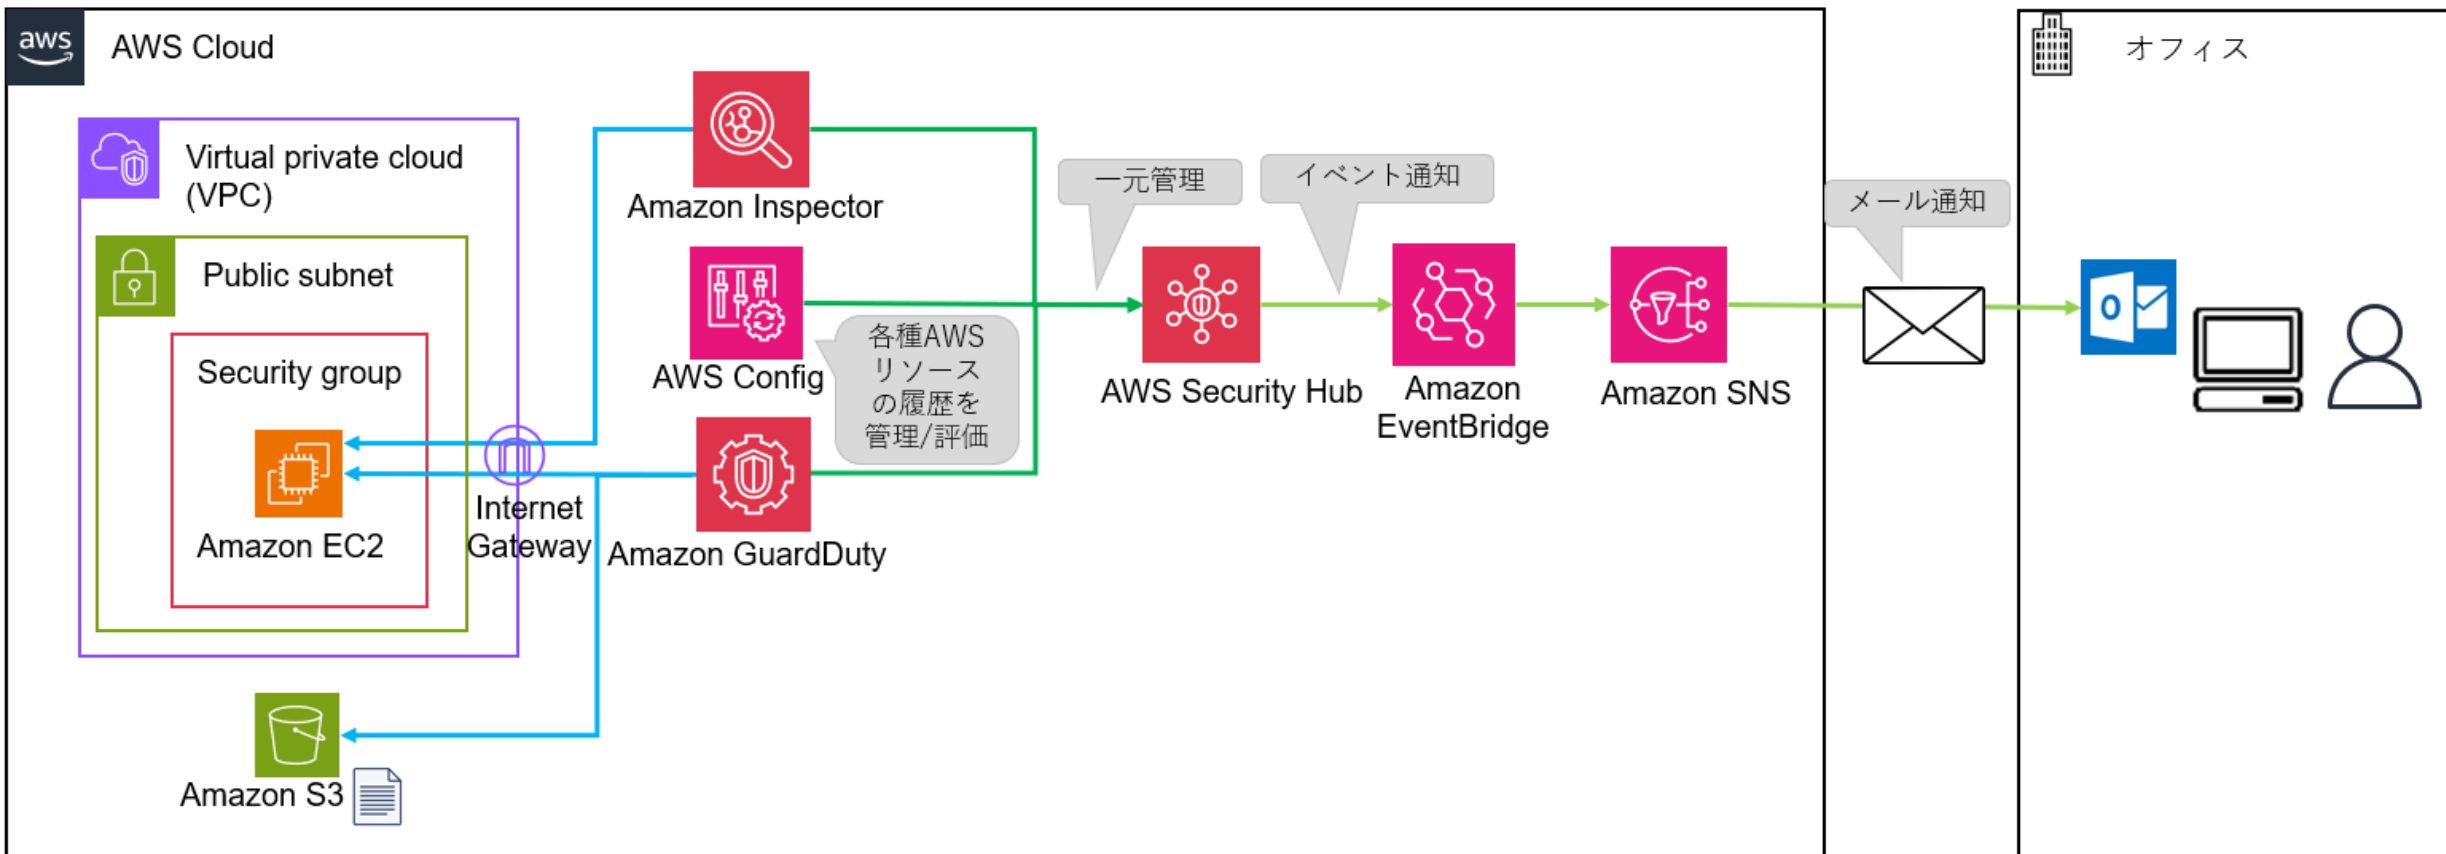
aws AWS Cloud

Virtual private cloud (VPC)

Public subnet

Security group

Amazon EC2

Internet Gateway

Amazon S3

Amazon Inspector

AWS Config

Amazon GuardDuty

各種AWS リソース の履歴を 管理/評価

一元管理

イベント通知

AWS Security Hub

Amazon EventBridge

Amazon SNS

メール通知

オフィス